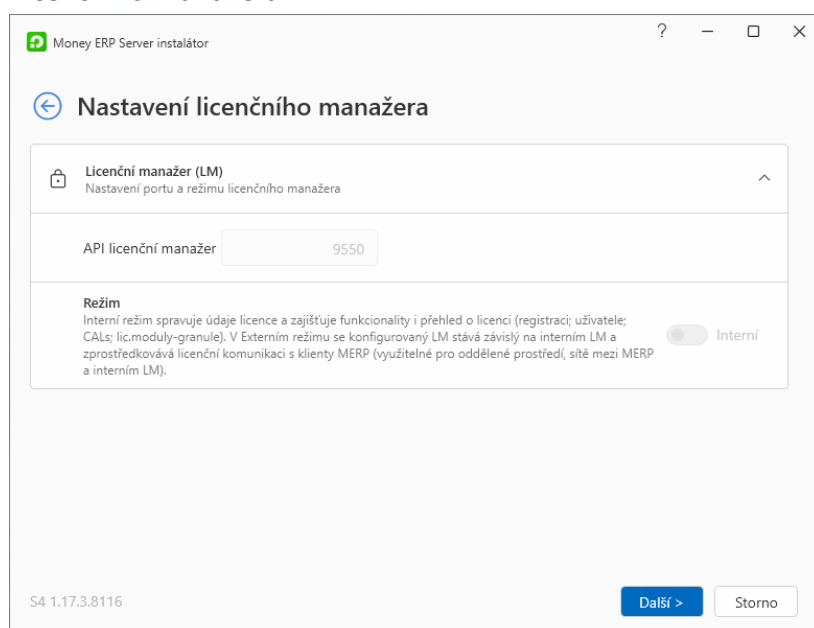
Money ERP Server instalátor

?

Nastavení licenčního manažera

Licenční manažer (LM)
Nastavení portu a režimu licenčního manažera

API licenční manažer 9550

Režim
Interní režim spravuje údaje licence a zajišťuje funkcionality i přehled o licenci (registraci; uživatele; CALs; lic.moduly-granule). V Externím režimu se konfigurovaný LM stává závislý na interním LM a zprostředkovává licenční komunikaci s klienty MERP (využitelné pro oddělené prostředí, sítě mezi MERP a interním LM).

Interní

S4 1.17.3.8116

Další >

Storno